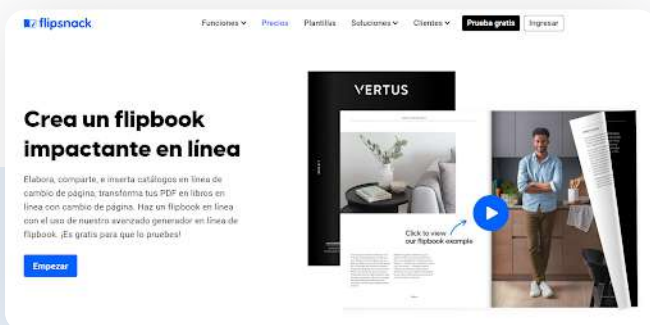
flipsnack

Funciones Precios Plantillas Soluciones Clientes Prueba gratis Ingresar

Crea un flipbook impactante en línea

Elabora, comparte, e inserta catálogos en línea de cambio de página, transforma tus PDF en libros en línea con cambio de página. Haz un flipbook en línea con el uso de nuestro avanzado generador en línea de flipbook. ¡Es gratis para que lo pruebes!

Empezar

VERTUS

Click to view our flipbook example